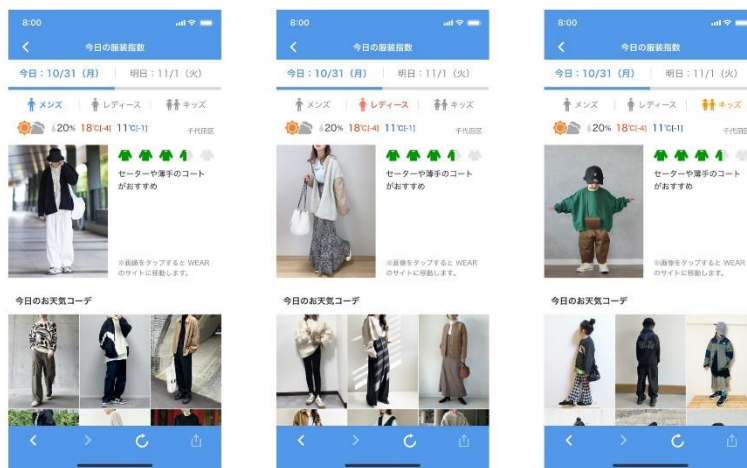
8:00

今日の服装指数

今日：10/31（月） | 明日：11/1（火）

メンズ | レディース | キッズ

20% 18℃[-4] 11℃[-1] 千代田区

セーターや薄手のコートがおすすめ

※画像をタップすると WEAR のサイトに移動します。

今日のお天気コーデ

8:00

今日の服装指数

今日：10/31（月） | 明日：11/1（火）

メンズ | レディース | キッズ

20% 18℃[-4] 11℃[-1] 千代田区

セーターや薄手のコートがおすすめ

※画像をタップすると WEAR のサイトに移動します。

今日のお天気コーデ

8:00

今日の服装指数

今日：10/31（月） | 明日：11/1（火）

メンズ | レディース | キッズ

20% 18℃[-4] 11℃[-1] 千代田区

セーターや薄手のコートがおすすめ

※画像をタップすると WEAR のサイトに移動します。

今日のお天気コーデ